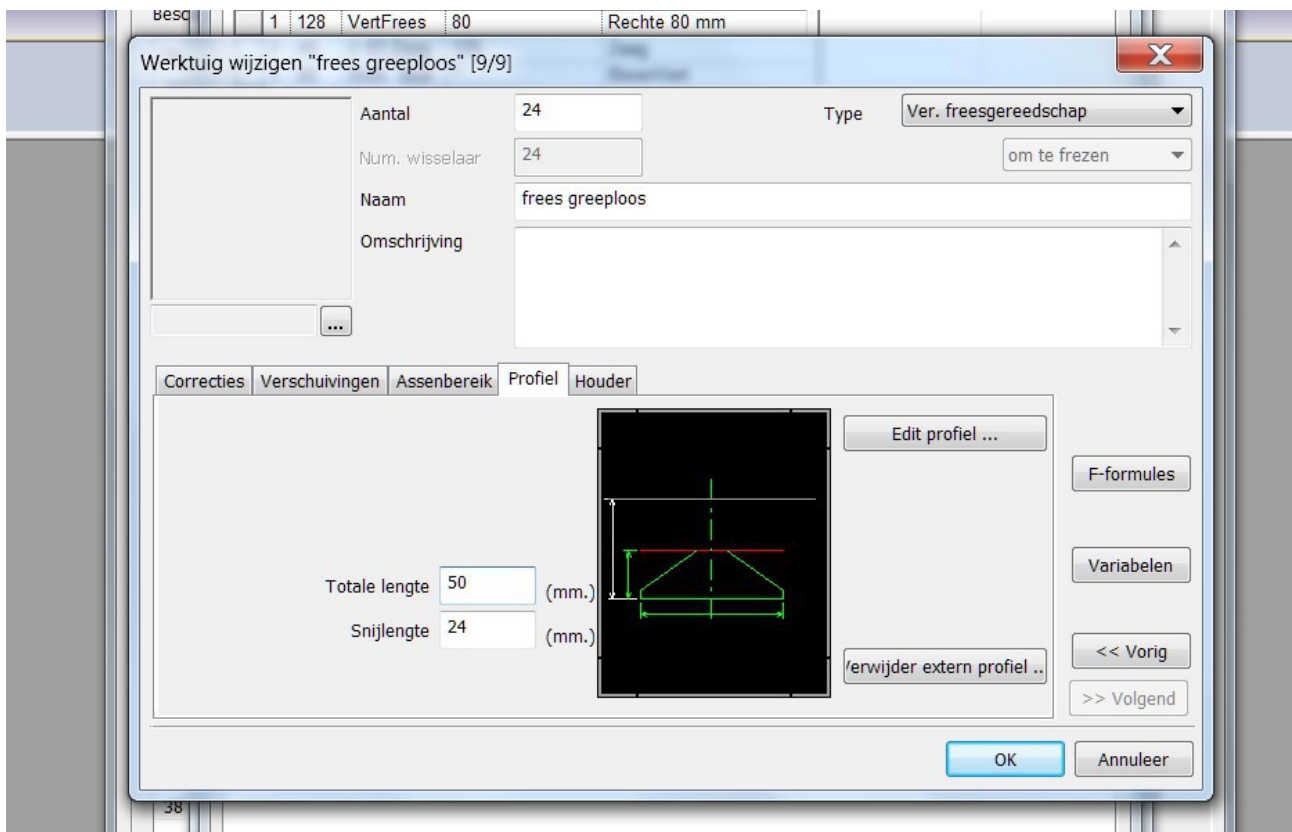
Besc | 1 | 128 | VertFrees | 80 | Rechte 80 mm

Werktuig wijzigen "frees greeploos" [9/9]

Aantal 24
Type Ver. freesgereedschap
Num. wisselaar 24
om te frezen
Naam frees greeploos
Omschrijving
...

Correcties | Verschuivingen | Assenbereik | Profiel | Houder

Edit profiel ...
F-formules
Variabelen
Totale lengte 50 (mm.)
Snijlengte 24 (mm.)
Verwijder extern profiel ..
<< Vorig
>> Volgend

OK
Annuleer

38